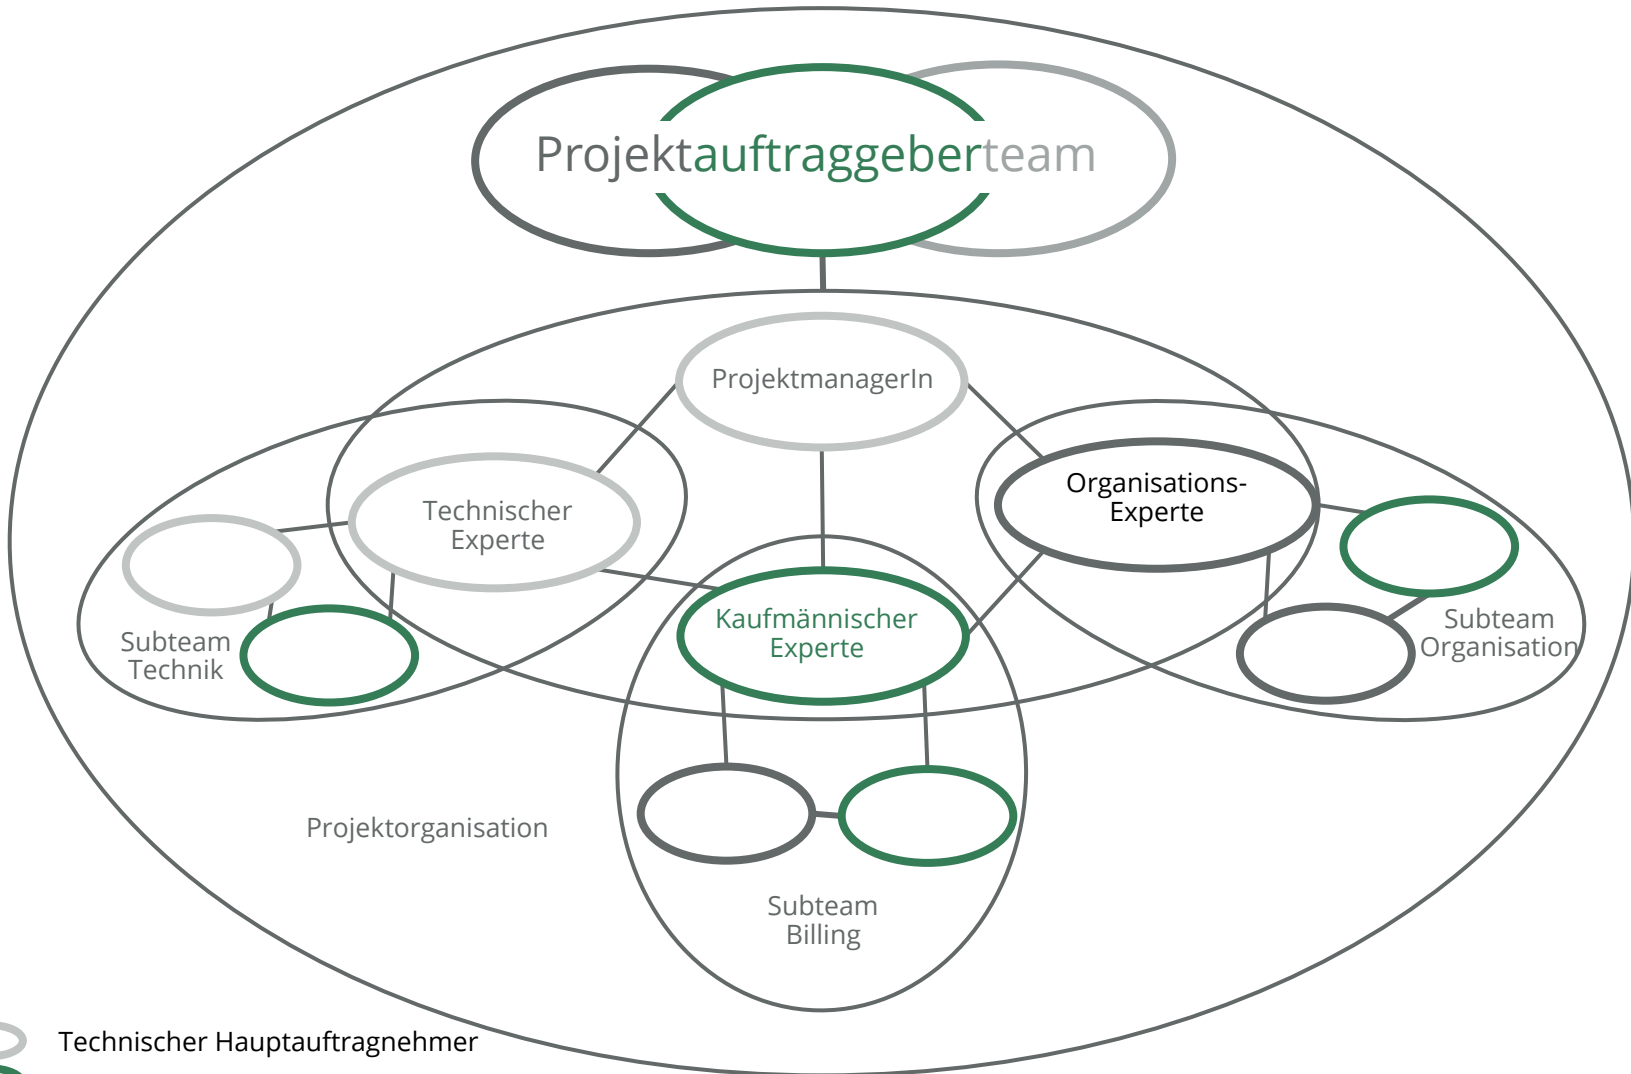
Projektauftraggeberteam

ProjektmanagerIn

Technischer Experte

Organisations-Experte

Kaufmännischer Experte

Subteam Technik

Subteam Organisation

Projektorganisation

Subteam Billing

Technischer Hauptauftragnehmer